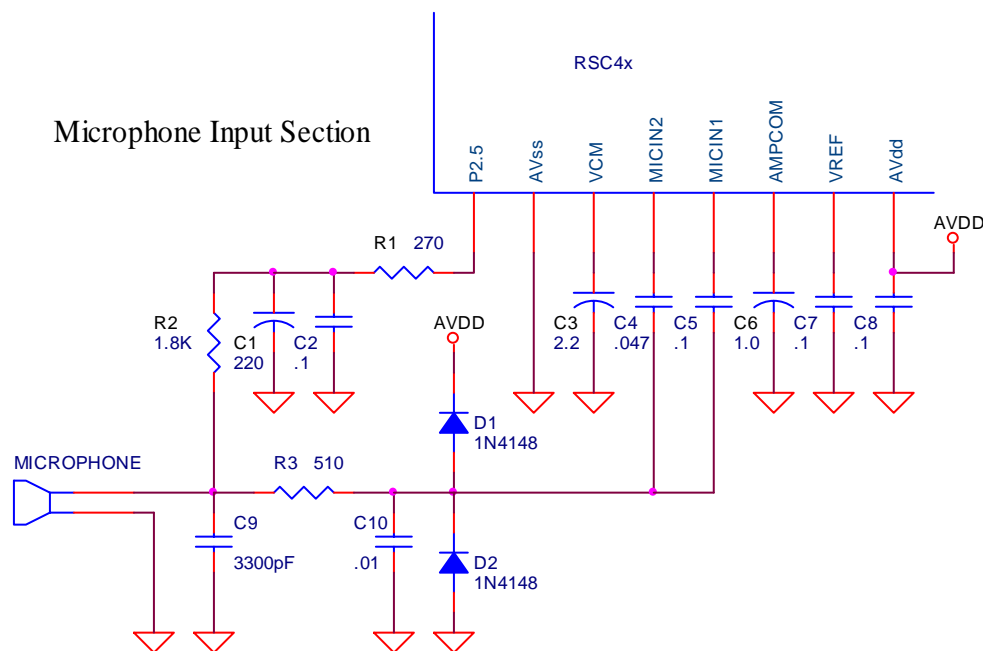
RSC4x

Microphone Input Section

P2.5
AVss
VCM
MICIN2
MICIN1
AMPCOM
VREF
AVdd

AVDD

R1 270

R2
1.8K

C1
220

C2
.1

AVDD

C3
2.2

C4
.047

C5
.1

C6
1.0

C7
.1

C8
.1

D1
1N4148

MICROPHONE

R3 510

C9
3300pF

C10
.01

D2
1N4148